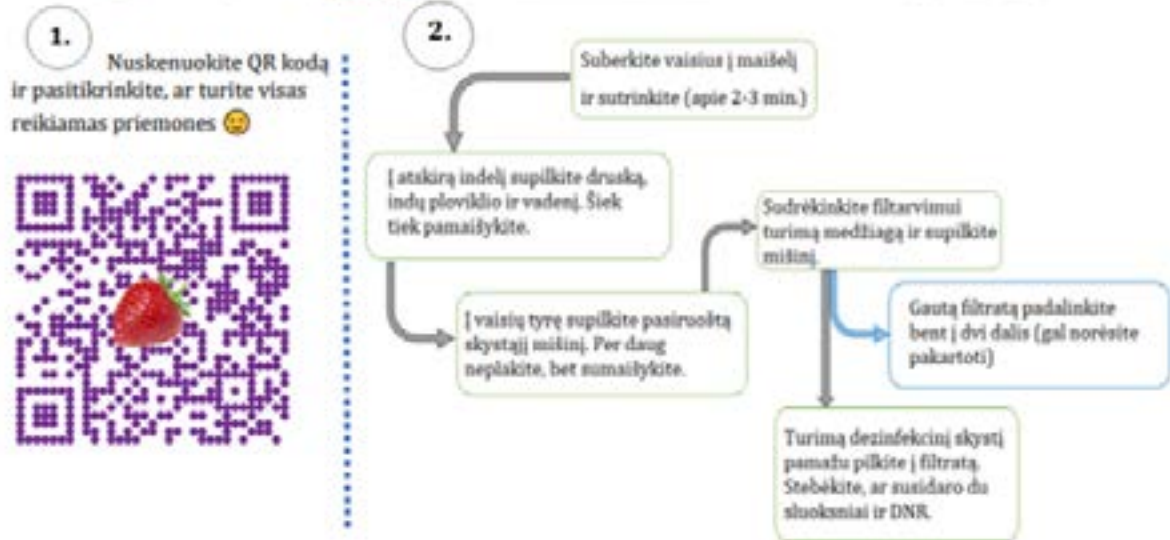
1.

Nuskenuokite QR kodą ir pasitikrinkite, ar turite visas reikiamas priemones 😊

2.

Suberkite vaisius į maišelį ir sutrinkite (apie 2-3 min.)

Į atskirą indelį supilkite druską, indų ploviklio ir vandenį. Šiek tiek pamaišykite.

Į vaisių tyrę supilkite pasiruoštą skystąjį mišinį. Per daug neplakite, bet sumaišykite.

Sudrėkinkite filtarvimui turimą medžiagą ir supilkite mišinį.

Gautą filtratą padalinkite bent į dvi dalis (gal norėsite pakartoti)

Turimą dezinfekcinį skystį pamažu pilkite į filtratą. Stebėkite, ar susidaro du sluoksniai ir DNR.